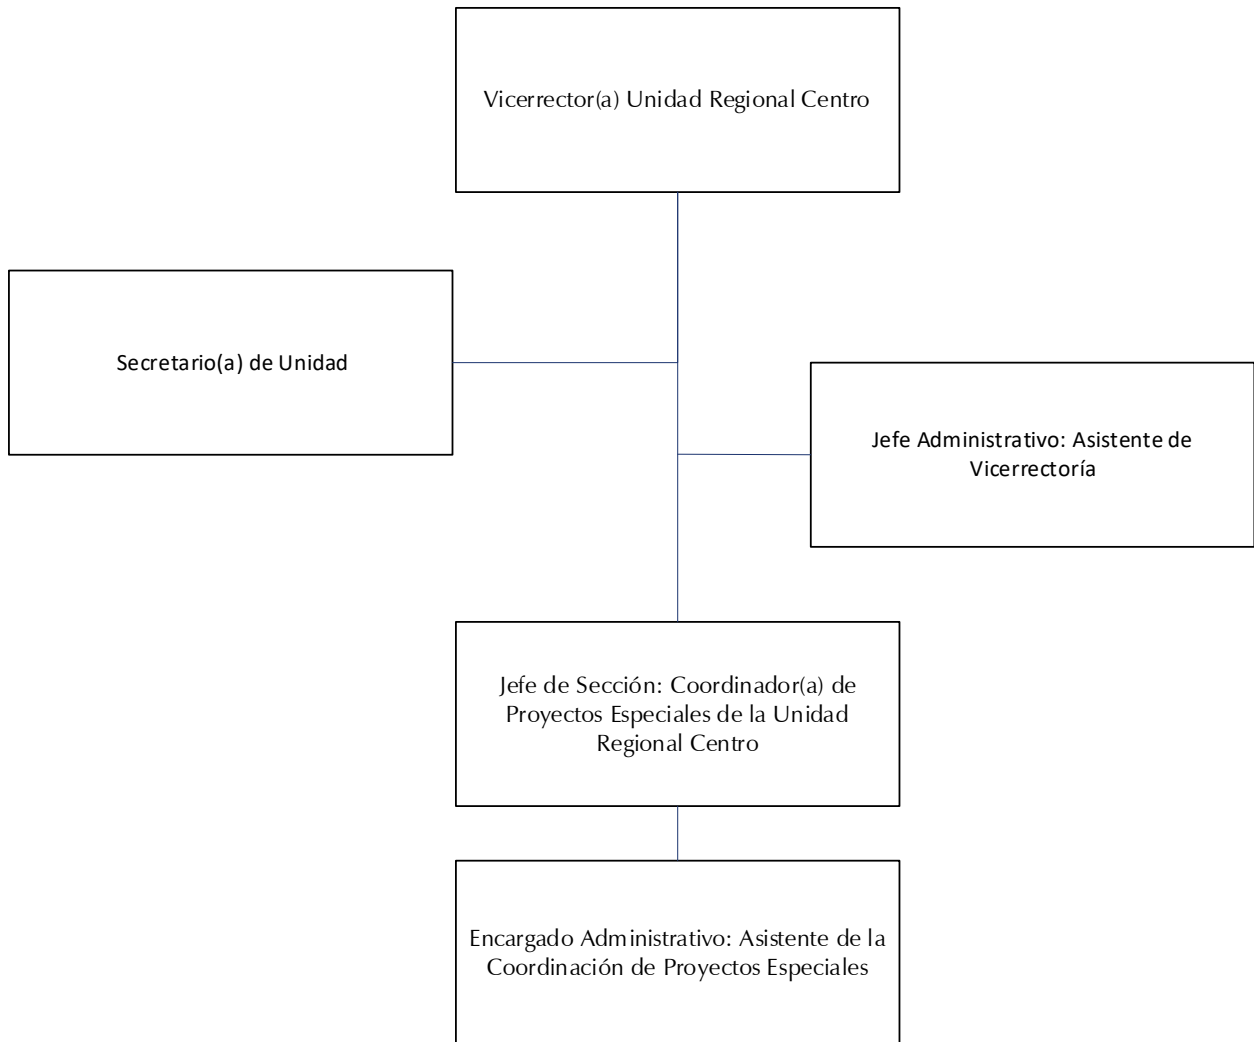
Vicerrector(a) Unidad Regional Centro

Secretario(a) de Unidad

Jefe Administrativo: Asistente de Vicerrectoría

Jefe de Sección: Coordinador(a) de Proyectos Especiales de la Unidad Regional Centro

Encargado Administrativo: Asistente de la Coordinación de Proyectos Especiales